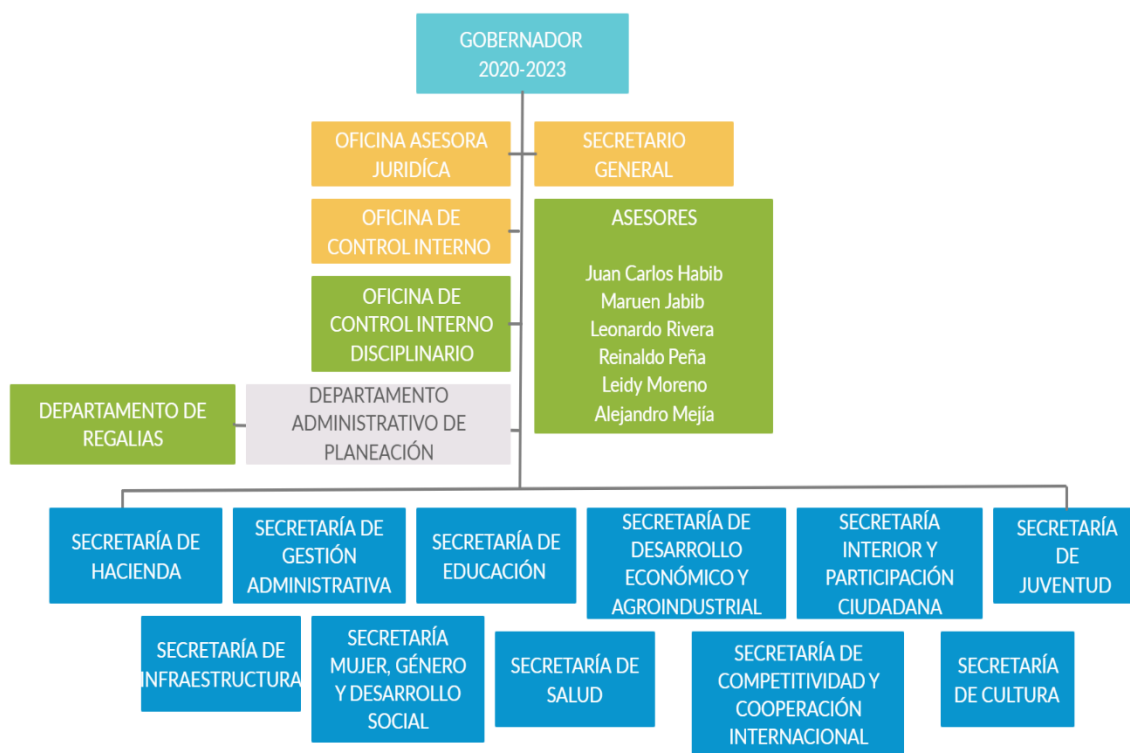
GOBERNADOR
2020-2023

OFICINA ASESORA JURIDÍCA

SECRETARIO GENERAL

OFICINA DE CONTROL INTERNO

ASESORES

Juan Carlos Habib
Maruen Jabib
Leonardo Rivera
Reinaldo Peña
Leidy Moreno
Alejandro Mejía

OFICINA DE CONTROL INTERNO DISCIPLINARIO

DEPARTAMENTO DE REGALIAS

DEPARTAMENTO ADMINISTRATIVO DE PLANEACIÓN

SECRETARÍA DE HACIENDA

SECRETARÍA DE GESTIÓN ADMINISTRATIVA

SECRETARÍA DE EDUCACIÓN

SECRETARÍA DE DESARROLLO ECONÓMICO Y AGROINDUSTRIAL

SECRETARÍA INTERIOR Y PARTICIPACIÓN CIUDADANA

SECRETARÍA DE JUVENTUD

SECRETARÍA DE INFRAESTRUCTURA

SECRETARÍA MUJER, GÉNERO Y DESARROLLO SOCIAL

SECRETARÍA DE SALUD

SECRETARÍA DE COMPETITIVIDAD Y COOPERACIÓN INTERNACIONAL

SECRETARÍA DE CULTURA